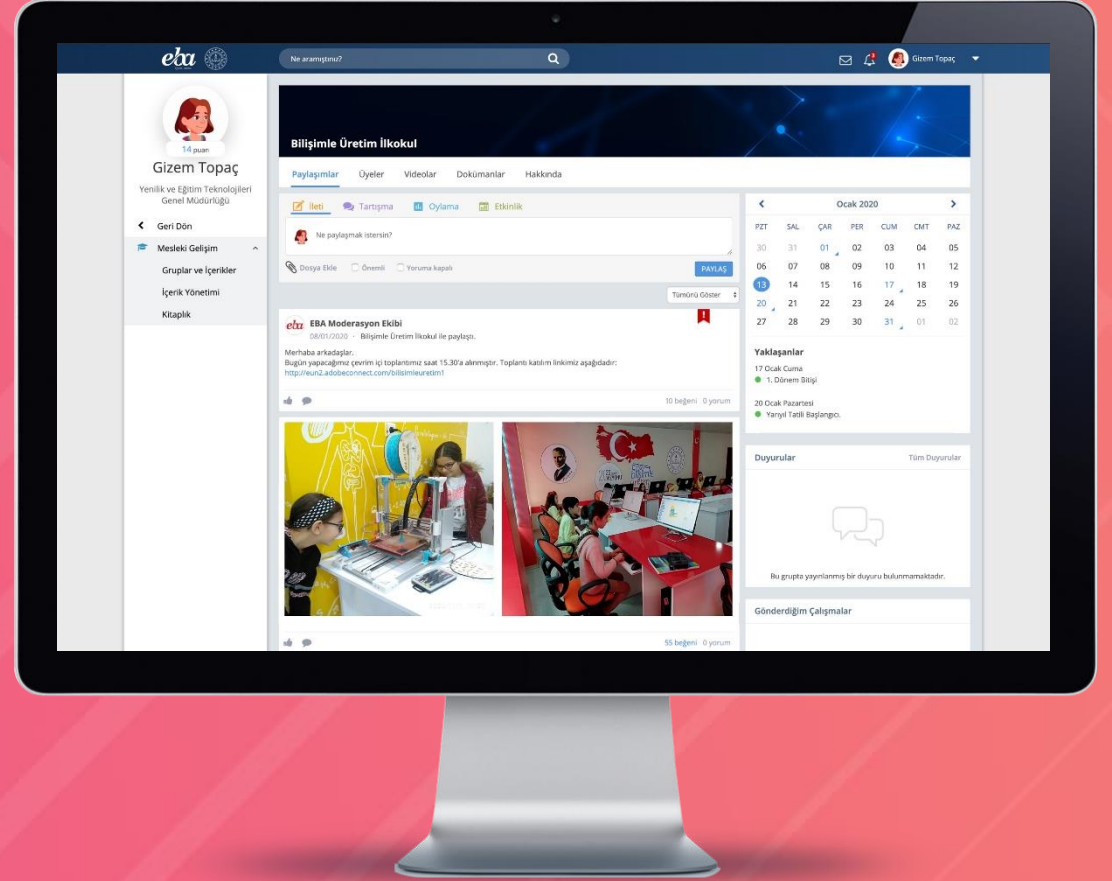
eba

Ne aramıştınız?

Gizem Topaç

14 puan

Gizem Topaç

Yenilik ve Eğitim Teknolojileri Genel Müdürlüğü

Geri Dön

Mesleki Gelişim

Gruplar ve İçerikler

İçerik Yönetimi

Kitaplık

Bilişimle Üretim İlkokul

Paylaşımlar Üyeler Videolar Dokümanlar Hakkında

İleti Tartışma Oylama Etkinlik

Ne paylaşmak istersin?

Dosya Ekle Önemli Yoruma kapalı PAYLAŞ

Tümünü Göster

EBA Moderasyon Ekibi

08/01/2020 · Bilişimle Üretim İlkokul ile paylaştı.

Merhaba arkadaşlar.
Bugün yapacağımız çevrim içi toplantımız saat 15.30'a alınmıştır. Toplantı katılım linkimiz aşağıdadır:
http://eun2.adobeconnect.com/bilisimleuretim1

10 beğeni 0 yorum

55 beğeni 0 yorum

Ocak 2020

| PZT | SAL | ÇAR | PER | CUM | CMT | PAZ |
|---|---|---|---|---|---|---|
| 30 | 31 | 01 | 02 | 03 | 04 | 05 |
| 06 | 07 | 08 | 09 | 10 | 11 | 12 |
| 13 | 14 | 15 | 16 | 17 | 18 | 19 |
| 20 | 21 | 22 | 23 | 24 | 25 | 26 |
| 27 | 28 | 29 | 30 | 31 | 01 | 02 |

Yaklaşanlar

17 Ocak Cuma
1. Dönem Bitişi

20 Ocak Pazartesi
Yarıyıl Tatili Başlangıcı.

Duyurular Tüm Duyurular

Bu grupta yayınlanmış bir duyuru bulunmamaktadır.

Gönderdiğim Çalışmalar